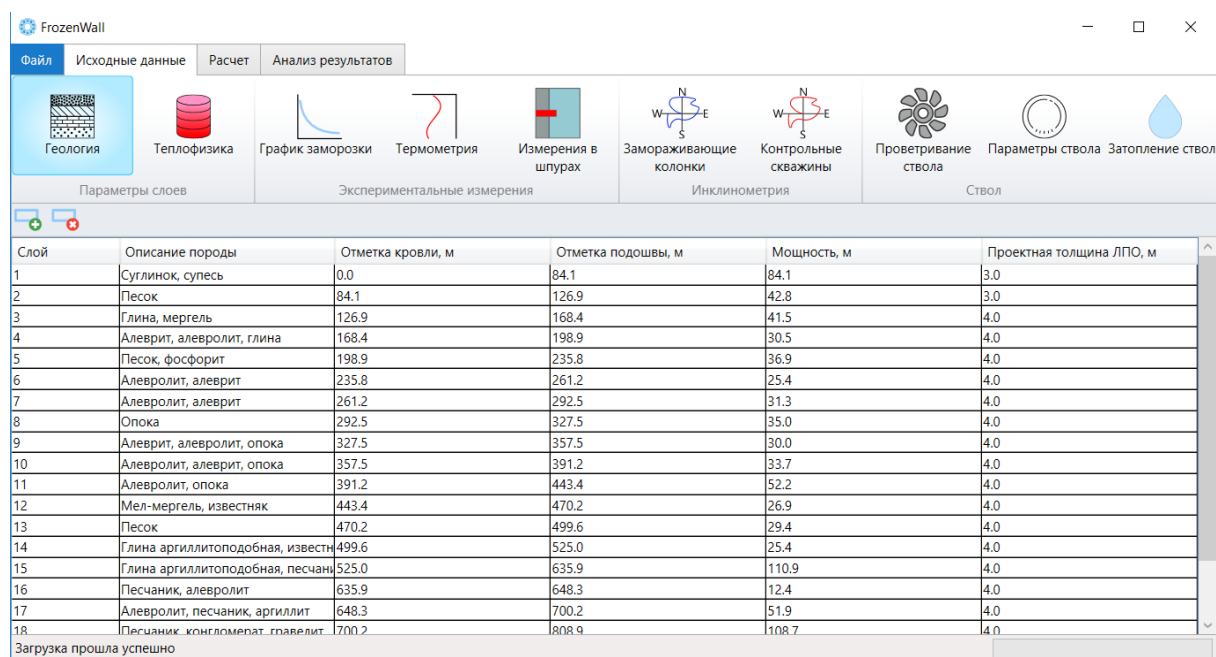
FrozenWall

Файл | Исходные данные | Расчет | Анализ результатов

Геология | Теплофизика
Параметры слоев

График заморозки | Термометрия | Измерения в шпурах
Экспериментальные измерения

Замораживающие колонки | Контрольные скважины
Инклинометрия

Проветривание ствола | Параметры ствола | Затопление ствол
Ствол

| Слой | Описание породы | Отметка кровли, м | Отметка подошвы, м | Мощность, м | Проектная толщина ЛПО, м |
|---|---|---|---|---|---|
| 1 | Суглинок, супесь | 0.0 | 84.1 | 84.1 | 3.0 |
| 2 | Песок | 84.1 | 126.9 | 42.8 | 3.0 |
| 3 | Глина, мергель | 126.9 | 168.4 | 41.5 | 4.0 |
| 4 | Алеврит, алевролит, глина | 168.4 | 198.9 | 30.5 | 4.0 |
| 5 | Песок, фосфорит | 198.9 | 235.8 | 36.9 | 4.0 |
| 6 | Алевролит, алеврит | 235.8 | 261.2 | 25.4 | 4.0 |
| 7 | Алевролит, алеврит | 261.2 | 292.5 | 31.3 | 4.0 |
| 8 | Опока | 292.5 | 327.5 | 35.0 | 4.0 |
| 9 | Алеврит, алевролит, опока | 327.5 | 357.5 | 30.0 | 4.0 |
| 10 | Алевролит, алеврит, опока | 357.5 | 391.2 | 33.7 | 4.0 |
| 11 | Алевролит, опока | 391.2 | 443.4 | 52.2 | 4.0 |
| 12 | Мел-мергель, известняк | 443.4 | 470.2 | 26.9 | 4.0 |
| 13 | Песок | 470.2 | 499.6 | 29.4 | 4.0 |
| 14 | Глина аргиллитоподобная, извест | 499.6 | 525.0 | 25.4 | 4.0 |
| 15 | Глина аргиллитоподобная, песчан | 525.0 | 635.9 | 110.9 | 4.0 |
| 16 | Песчаник, алевролит | 635.9 | 648.3 | 12.4 | 4.0 |
| 17 | Алевролит, песчаник, аргиллит | 648.3 | 700.2 | 51.9 | 4.0 |
| 18 | Песчаник, конгломерат, гравелит | 700.2 | 808.9 | 108.7 | 4.0 |

Загрузка прошла успешно